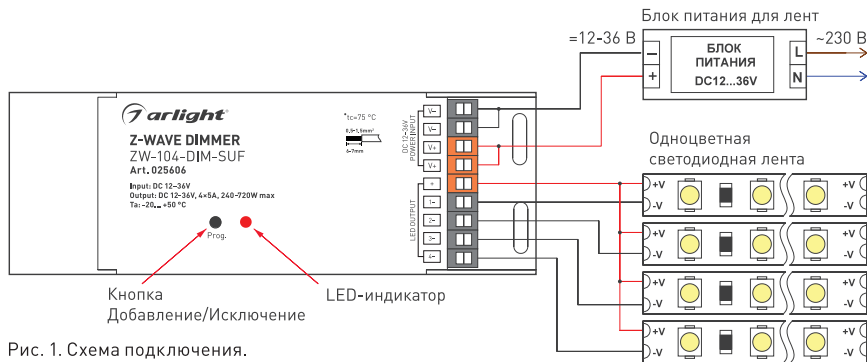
Блок питания для лент
=12-36 В
~230 В
−
+
БЛОК
ПИТАНИЯ
DC12...36V
L
N

arlight
Z-WAVE DIMMER
ZW-104-DIM-SUF
Art. 025606
Input: DC 12–36V
Output: DC 12–36V, 4×5A, 240–720W max
Ta: -20...+50 °C
tc=75 °C
0,5–1,5mm²
6–7mm
Prog.
DC 12-36V POWER INPUT
V−
V−
V+
V+
+
1−
2−
3−
4−
LED OUTPUT

Одноцветная
светодиодная лента
+V
-V
+V
-V
+V
-V
+V
-V
+V
-V
+V
-V
+V
-V
+V
-V

Кнопка
Добавление/Исключение
LED-индикатор

Рис. 1. Схема подключения.